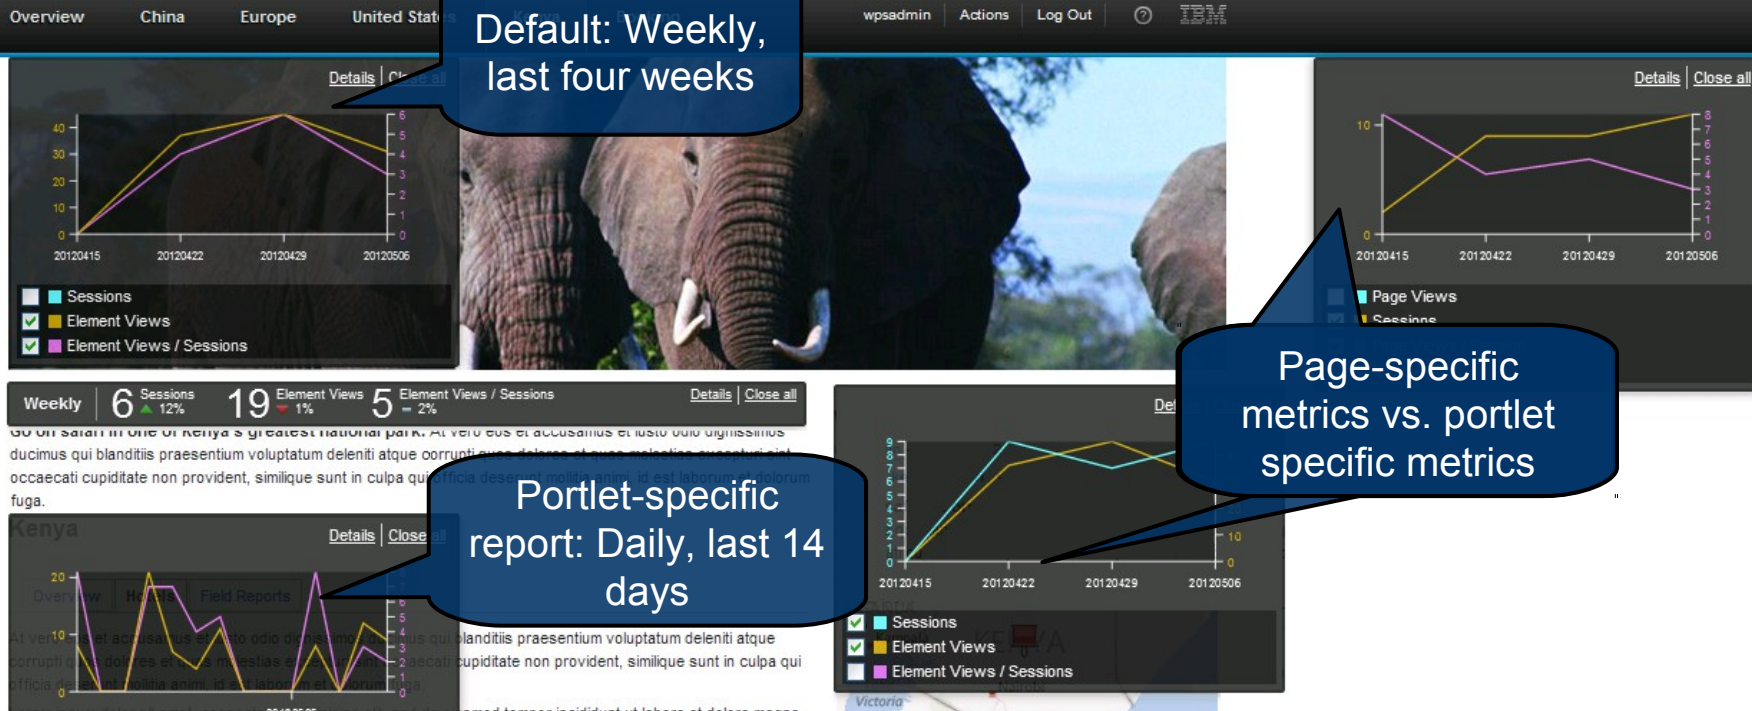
Overview China Europe United Stat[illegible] wpsadmin Actions Log Out IBM

Default: Weekly, last four weeks

Details | Close all

40
30
20
10
0

6
5
4
3
2
1
0

20120415 20120422 20120429 20120506

Sessions
Element Views
Element Views / Sessions

Details | Close all

10
0

8
7
6
5
4
3
2
1
0

20120415 20120422 20120429 20120506

Page Views
Sessions

Page-specific metrics vs. portlet specific metrics

Weekly 6 Sessions ▲ 12% 19 Element Views ▼ 1% 5 Element Views / Sessions − 2% Details | Close all

Go on safari in one of Kenya's greatest national park. At vero eos et accusamus et iusto odio dignissimos ducimus qui blanditiis praesentium voluptatum deleniti atque corrupti quos dolores et quas molestiae excepturi sint occaecati cupiditate non provident, similique sunt in culpa qui officia deserunt mollitia animi, id est laborum et dolorum fuga.

Portlet-specific report: Daily, last 14 days

Kenya

Details | Close all

Overview Hotels Field Reports

20
10
0

6
5
4
3
2
1
0

At vero eos et accusamus et iusto odio dignissimos ducimus qui blanditiis praesentium voluptatum deleniti atque corrupti quos dolores et quas molestias excepturi sint occaecati cupiditate non provident, similique sunt in culpa qui officia deserunt mollitia animi, id est laborum et dolorum fuga.

Det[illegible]

9
8
7
6
5
4
3
2
1
0

10
0

20120415 20120422 20120429 20120506

Sessions
Element Views
Element Views / Sessions

KENYA
Victoria